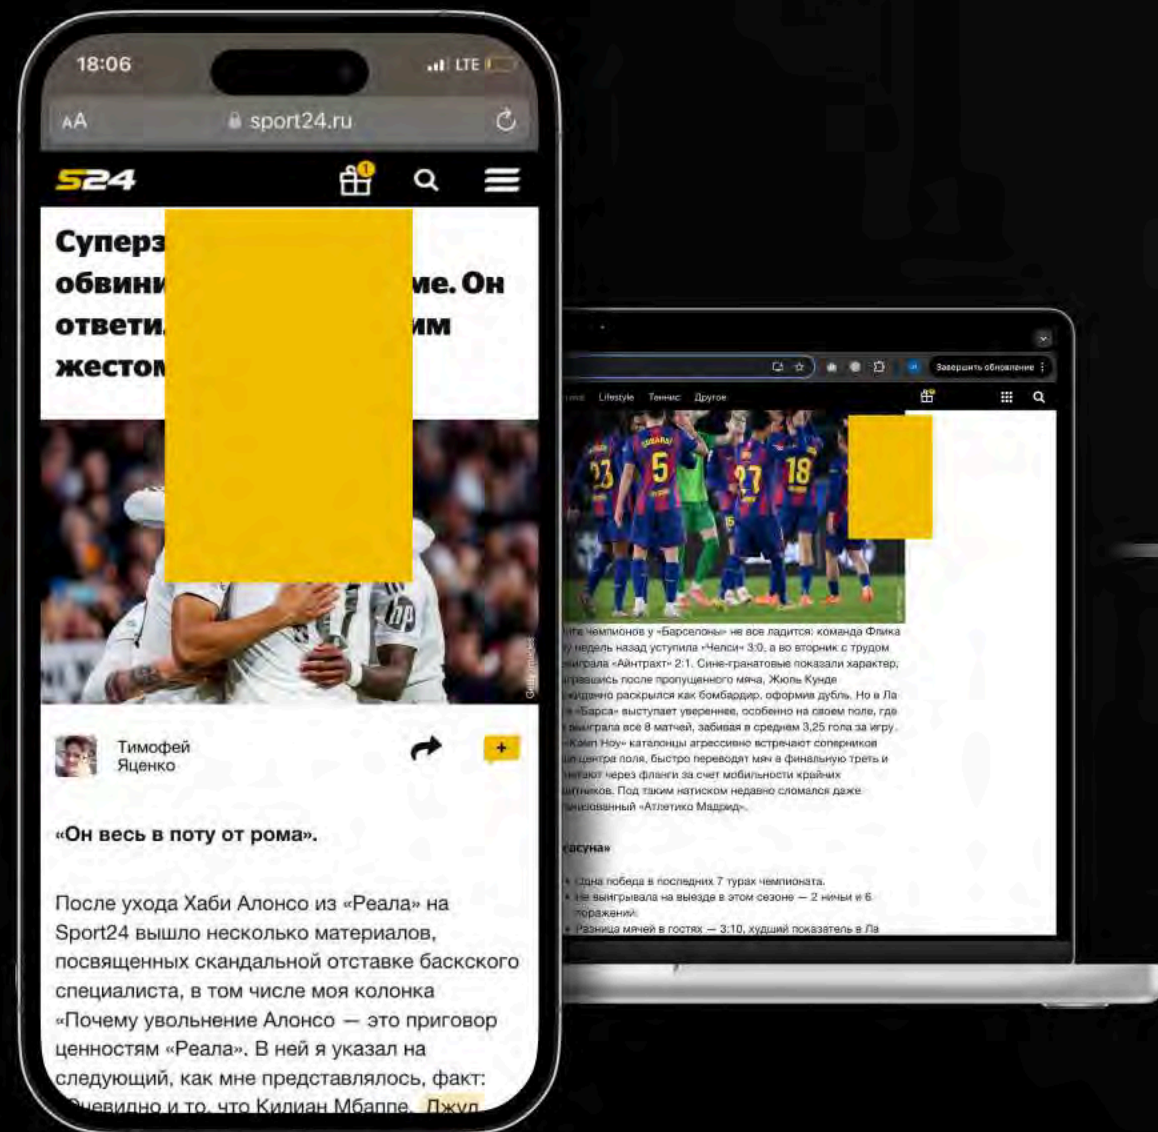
18:06
LTE
AA sport24.ru
S24
1
Суперз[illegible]
обвин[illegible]ие. Он
ответи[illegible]им
жесто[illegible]
Getty Images
Тимофей
Яценко
+
«Он весь в поту от рома».
После ухода Хаби Алонсо из «Реала» на Sport24 вышло несколько материалов, посвященных скандальной отставке баскского специалиста, в том числе моя колонка «Почему увольнение Алонсо — это приговор ценностям «Реала». В ней я указал на следующий, как мне представлялось, факт: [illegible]чевидно и то, что Килиан Мбаппе, Джуд

Завершить обновление
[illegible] Lifestyle Теннис Другое
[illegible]ге чемпионов у «Барселоны» не все ладится: команда Флика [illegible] недель назад уступила «Челси» 3:0, а во вторник с трудом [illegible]играла «Айнтрахт» 2:1. Сине-гранатовые показали характер, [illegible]гравшись после пропущенного мяча. Жюль Кунде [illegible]жиданно раскрылся как бомбардир, оформив дубль. Но в Ла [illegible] «Барса» выступает увереннее, особенно на своем поле, где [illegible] выиграла все 8 матчей, забивая в среднем 3,25 гола за игру. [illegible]«Камп Ноу» каталонцы агрессивно встречают соперников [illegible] центра поля, быстро переводят мяч в финальную треть и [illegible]чают через фланги за счет мобильности крайних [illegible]тников. Под таким натиском недавно сломался даже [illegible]низованный «Атлетико Мадрид».
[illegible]осуна»
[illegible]дна победа в последних 7 турах чемпионата.
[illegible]е выигрывала на выезде в этом сезоне — 2 ничьи и 6 поражений.
Разница мячей в гостях — 3:10, худший показатель в Ла